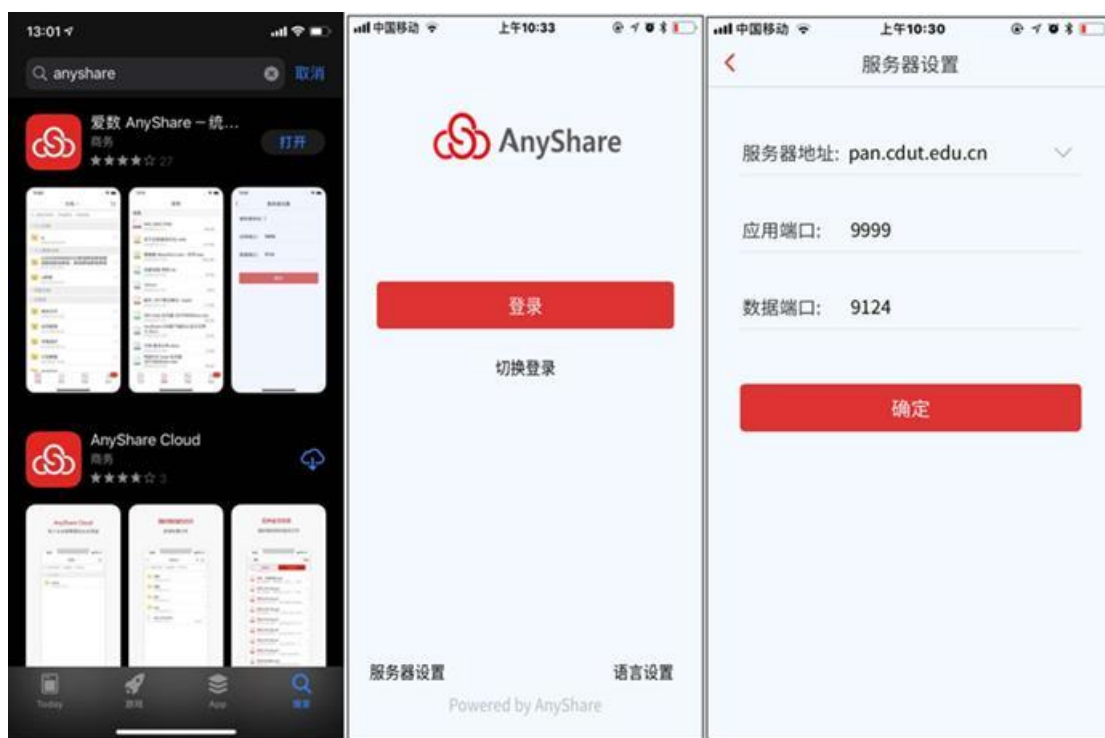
13:01

anyshare 取消

爱数 AnyShare – 统...
商务
★★★★☆ 27
打开

AnyShare Cloud
商务
★★★★☆ 3

AnyShare Cloud

Today 游戏 App 搜索

中国移动 上午10:33

AnyShare

登录

切换登录

服务器设置 语言设置

Powered by AnyShare

中国移动 上午10:30

服务器设置

服务器地址: pan.cdut.edu.cn

应用端口: 9999

数据端口: 9124

确定